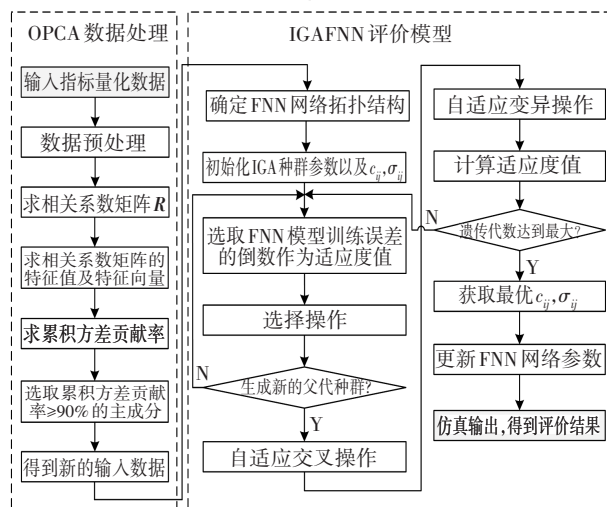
OPCA 数据处理

输入指标量化数据

数据预处理

求相关系数矩阵$\boldsymbol{R}$

求相关系数矩阵的特征值及特征向量

求累积方差贡献率

选取累积方差贡献率≥90%的主成分

得到新的输入数据

IGAFNN 评价模型

确定FNN网络拓扑结构

初始化IGA种群参数以及$c_{ij}$,$\sigma_{ij}$

选取FNN模型训练误差的倒数作为适应度值

选择操作

生成新的父代种群?

N

Y

自适应交叉操作

自适应变异操作

计算适应度值

遗传代数达到最大?

N

Y

获取最优$c_{ij}$,$\sigma_{ij}$

更新FNN网络参数

仿真输出,得到评价结果